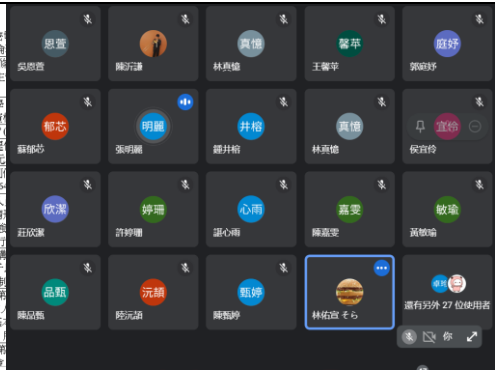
恩萱
吳恩萱

陳沂謙

真憶
林真憶

馨苹
王馨苹

庭妤
郭庭妤

郁芯
蘇郁芯

明麗
張明麗

井榕
鍾井榕

真德
林真德

宜伶
侯宜伶

欣潔
莊欣潔

婷珊
許婷珊

心雨
謝心雨

嘉雯
陳嘉雯

敏瑜
黃敏瑜

品甄
陳品甄

沅頡
陸沅頡

甄婷
陳甄婷

林佑宣 そら

還有另外 27 位使用者

你